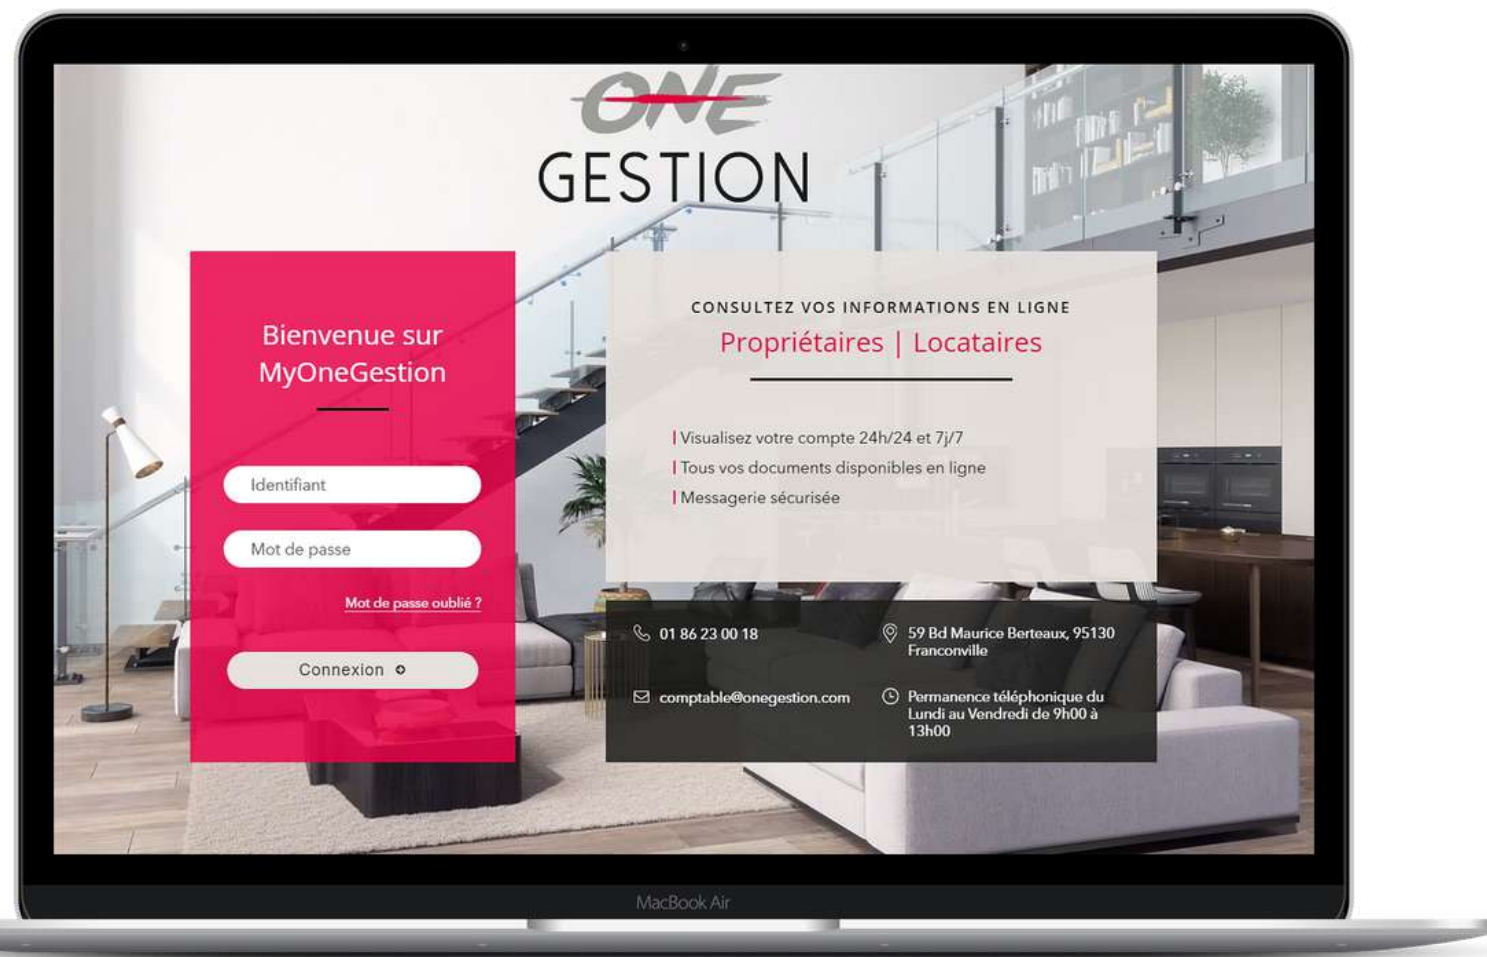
ONE
GESTION

Bienvenue sur MyOneGestion

Identifiant

Mot de passe

Mot de passe oublié ?

Connexion

CONSULTEZ VOS INFORMATIONS EN LIGNE
Propriétaires | Locataires

| Visualisez votre compte 24h/24 et 7j/7
| Tous vos documents disponibles en ligne
| Messagerie sécurisée

01 86 23 00 18

59 Bd Maurice Berteaux, 95130 Franconville

comptable@onegestion.com

Permanence téléphonique du Lundi au Vendredi de 9h00 à 13h00

MacBook Air